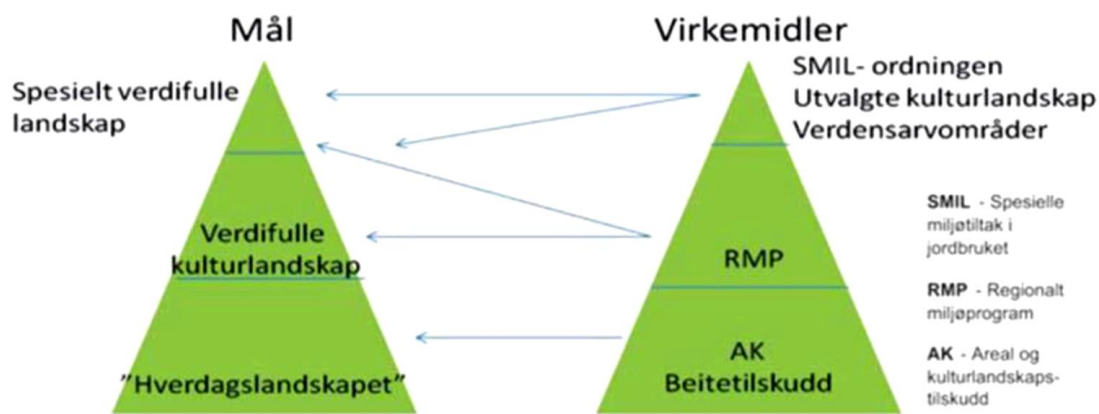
Mål

Spesielt verdifulle landskap

Verdifulle kulturlandskap

"Hverdagslandskapet"

Virkemidler

SMIL- ordningen
Utvalgte kulturlandskap
Verdensarvområder

RMP

AK
Beitetilskudd

SMIL - Spesielle miljøtiltak i jordbruket

RMP - Regionalt miljøprogram

AK - Areal og kulturlandskapstilskudd